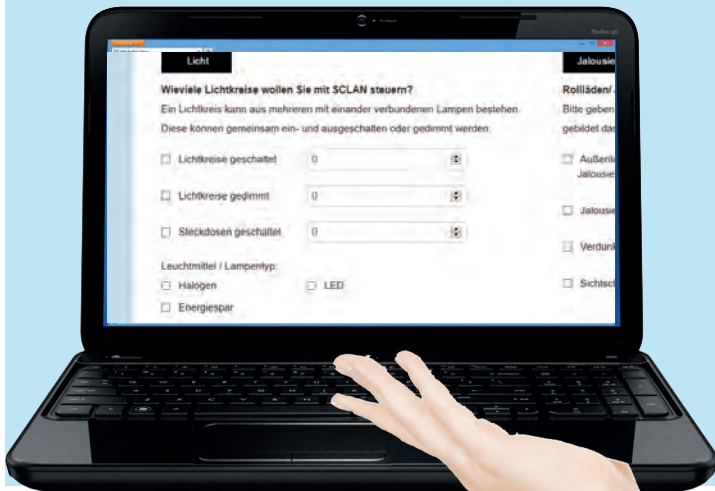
Licht

Wieviele Lichtkreise wollen Sie mit SCLAN steuern?

Ein Lichtkreis kann aus mehreren mit einander verbundenen Lampen bestehen. Diese können gemeinsam ein- und ausgeschalten oder gedimmt werden.

Lichtkreise geschaltet 0

Lichtkreise gedimmt 0

Steckdosen geschaltet 0

Leuchtmittel / Lampentyp:

Halogen

LED

Energiespar

Jalousie

Rollläden/

Bitte geben

gebildet das

Außenl

Jalousie

Jalousi

Verdun

Sichtsc